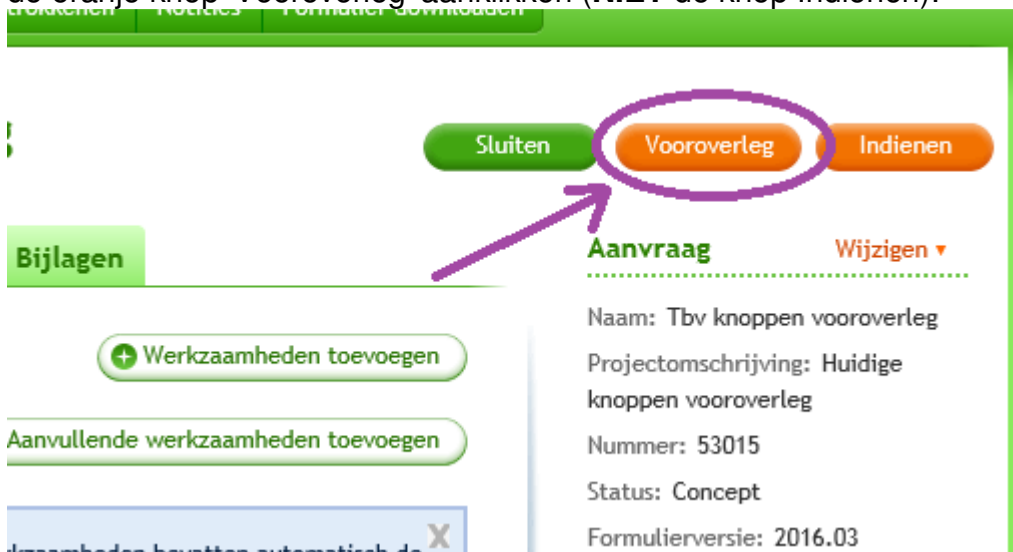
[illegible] oranje knop 'Vooroverleg' aanklikken ([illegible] de knop Indienen).

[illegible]rukken | Notities | Formulier downloaden

Sluiten Vooroverleg Indienen

Bijlagen

Aanvraag Wijzigen ▾

Werkzaamheden toevoegen

Aanvullende werkzaamheden toevoegen

Naam: Tbv knoppen vooroverleg

Projectomschrijving: Huidige knoppen vooroverleg

Nummer: 53015

Status: Concept

Formulierversie: 2016.03

X

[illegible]kzaamheden bevatten automatisch de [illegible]